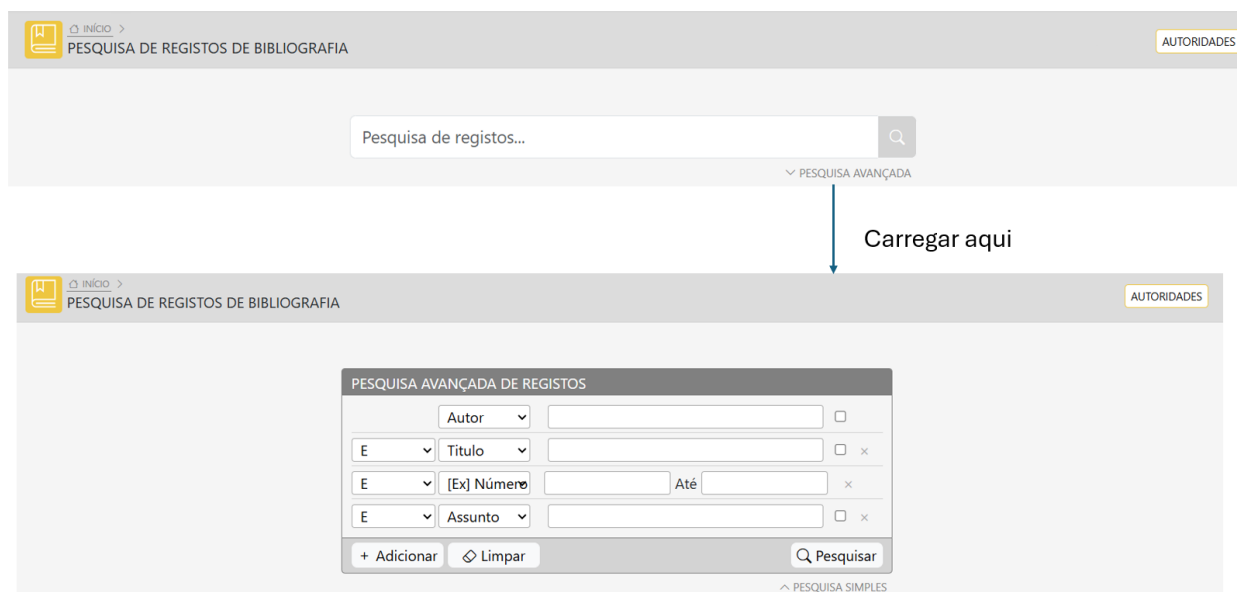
INÍCIO >
PESQUISA DE REGISTOS DE BIBLIOGRAFIA

AUTORIDADES

Pesquisa de registos...

PESQUISA AVANÇADA

Carregar aqui

INÍCIO >
PESQUISA DE REGISTOS DE BIBLIOGRAFIA

AUTORIDADES

PESQUISA AVANÇADA DE REGISTOS

Autor

E Titulo ×

E [Ex] Númer Até ×

E Assunto ×

+ Adicionar  Limpar  Pesquisar

PESQUISA SIMPLES